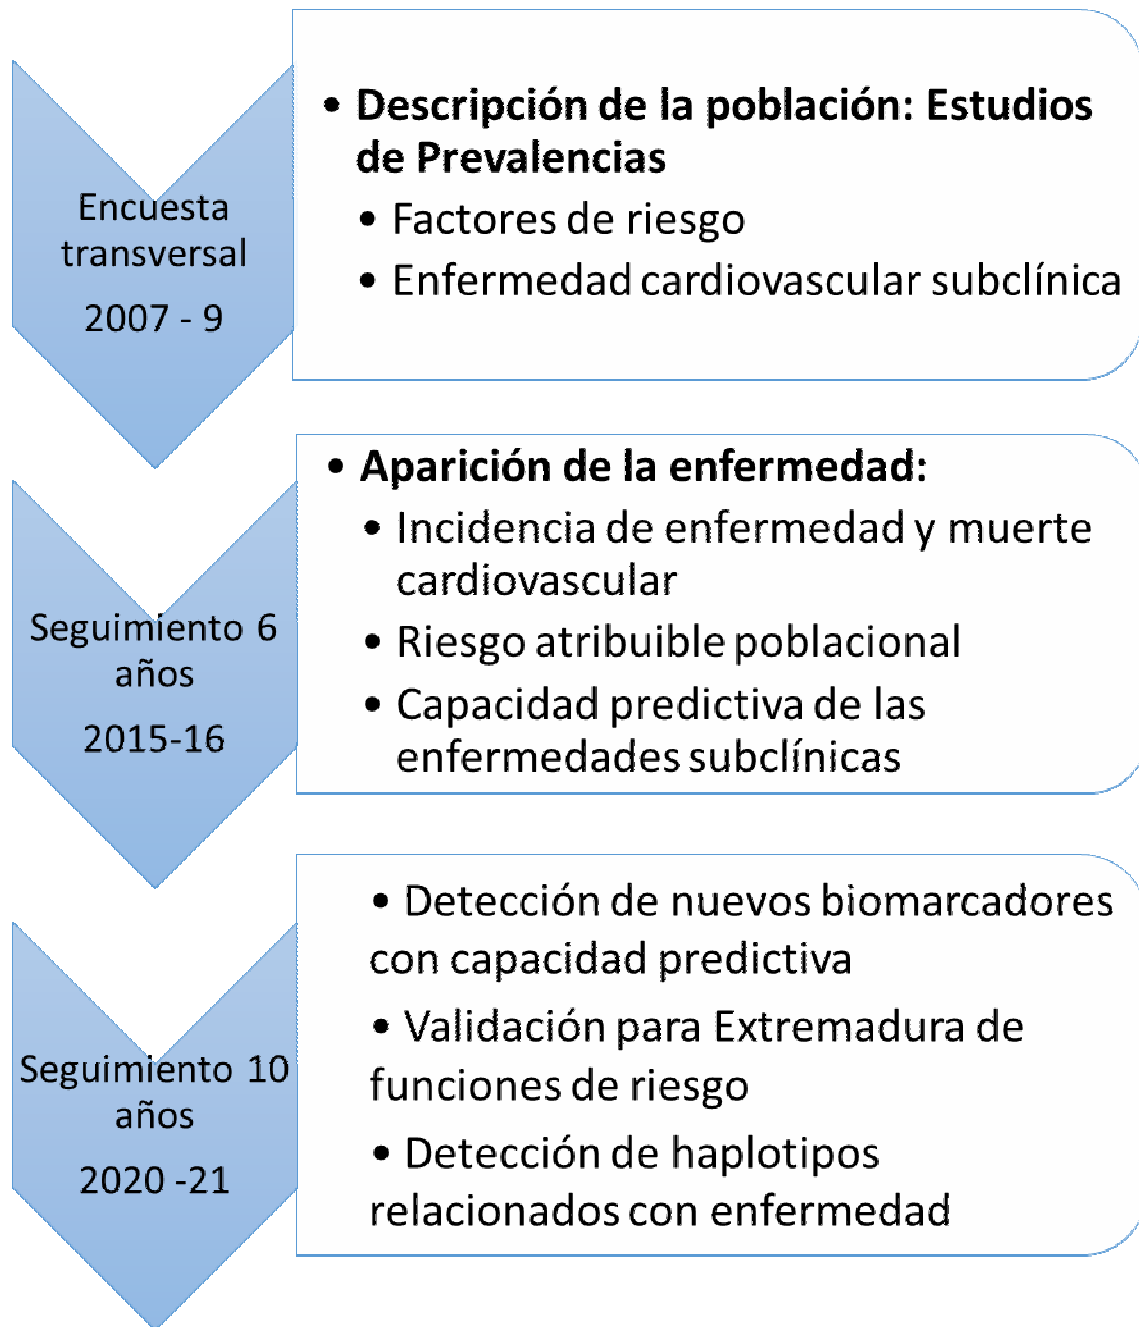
Encuesta transversal

2007 - 9

• Descripción de la población: Estudios de Prevalencias
• Factores de riesgo
• Enfermedad cardiovascular subclínica

Seguimiento 6 años

2015-16

• Aparición de la enfermedad:
• Incidencia de enfermedad y muerte cardiovascular
• Riesgo atribuible poblacional
• Capacidad predictiva de las enfermedades subclínicas

Seguimiento 10 años

2020 -21

• Detección de nuevos biomarcadores con capacidad predictiva
• Validación para Extremadura de funciones de riesgo
• Detección de haplotipos relacionados con enfermedad